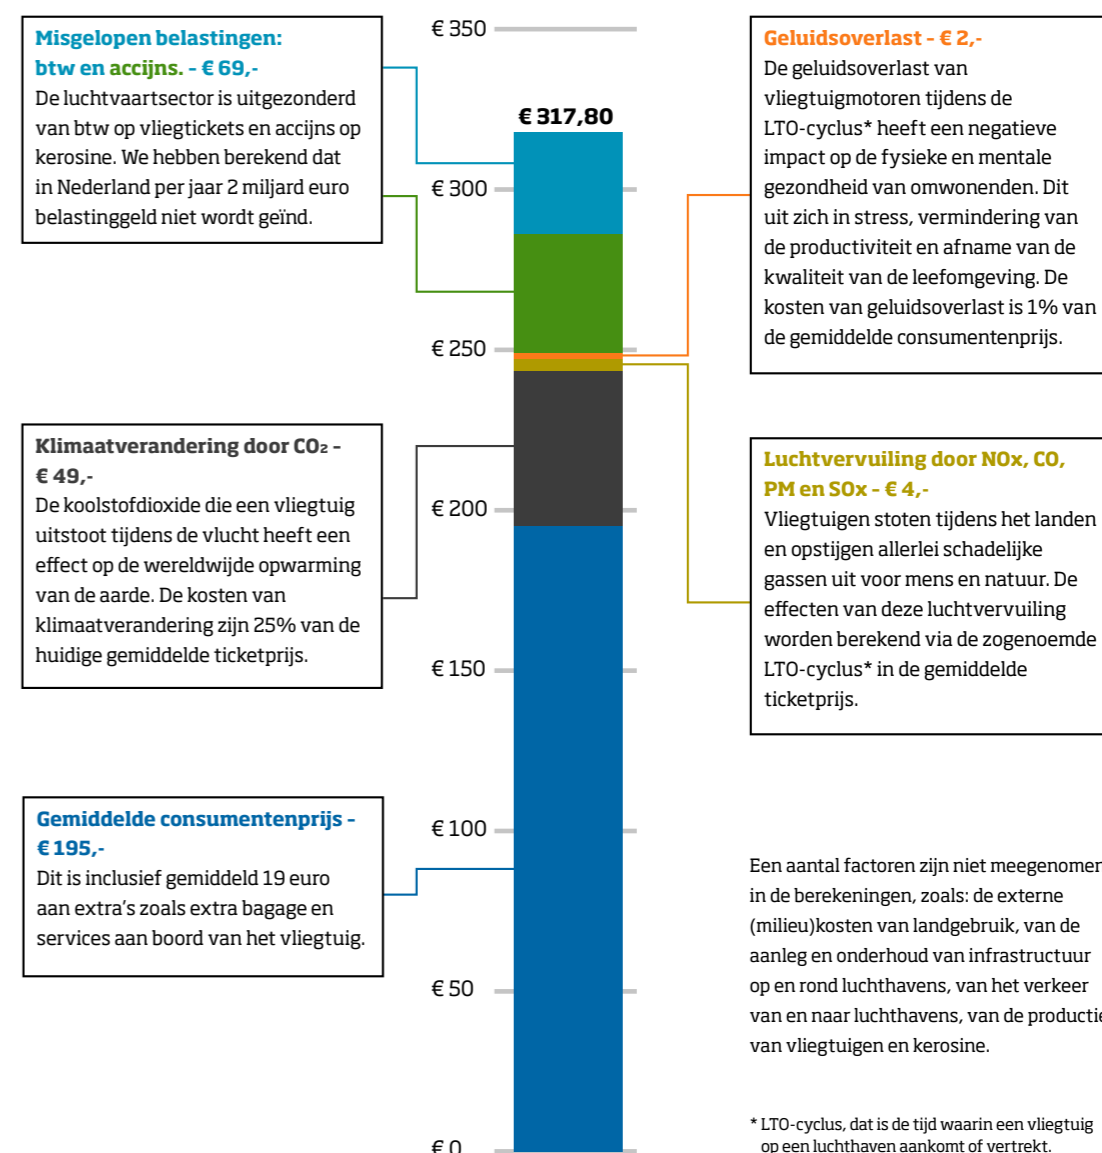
Misgelopen belastingen: btw en accijns. - € 69,-
De luchtvaartsector is uitgezonderd van btw op vliegtickets en accijns op kerosine. We hebben berekend dat in Nederland per jaar 2 miljard euro belastinggeld niet wordt geïnd.

€ 350
€ 317,80
€ 300
€ 250
€ 200
€ 150
€ 100
€ 50
€ 0

Geluidsoverlast - € 2,-
De geluidsoverlast van vliegtuigmotoren tijdens de LTO-cyclus* heeft een negatieve impact op de fysieke en mentale gezondheid van omwonenden. Dit uit zich in stress, vermindering van de productiviteit en afname van de kwaliteit van de leefomgeving. De kosten van geluidsoverlast is 1% van de gemiddelde consumentenprijs.

Klimaatverandering door $CO_2$ - € 49,-
De koolstofdioxide die een vliegtuig uitstoot tijdens de vlucht heeft een effect op de wereldwijde opwarming van de aarde. De kosten van klimaatverandering zijn 25% van de huidige gemiddelde ticketprijs.

Luchtvervuiling door NOx, CO, PM en SOx - € 4,-
Vliegtuigen stoten tijdens het landen en opstijgen allerlei schadelijke gassen uit voor mens en natuur. De effecten van deze luchtvervuiling worden berekend via de zogenoemde LTO-cyclus* in de gemiddelde ticketprijs.

Gemiddelde consumentenprijs - € 195,-
Dit is inclusief gemiddeld 19 euro aan extra's zoals extra bagage en services aan boord van het vliegtuig.

Een aantal factoren zijn niet meegenomen in de berekeningen, zoals: de externe (milieu)kosten van landgebruik, van de aanleg en onderhoud van infrastructuur op en rond luchthavens, van het verkeer van en naar luchthavens, van de productie van vliegtuigen en kerosine.

* LTO-cyclus, dat is de tijd waarin een vliegtuig op een luchthaven aankomt of vertrekt.